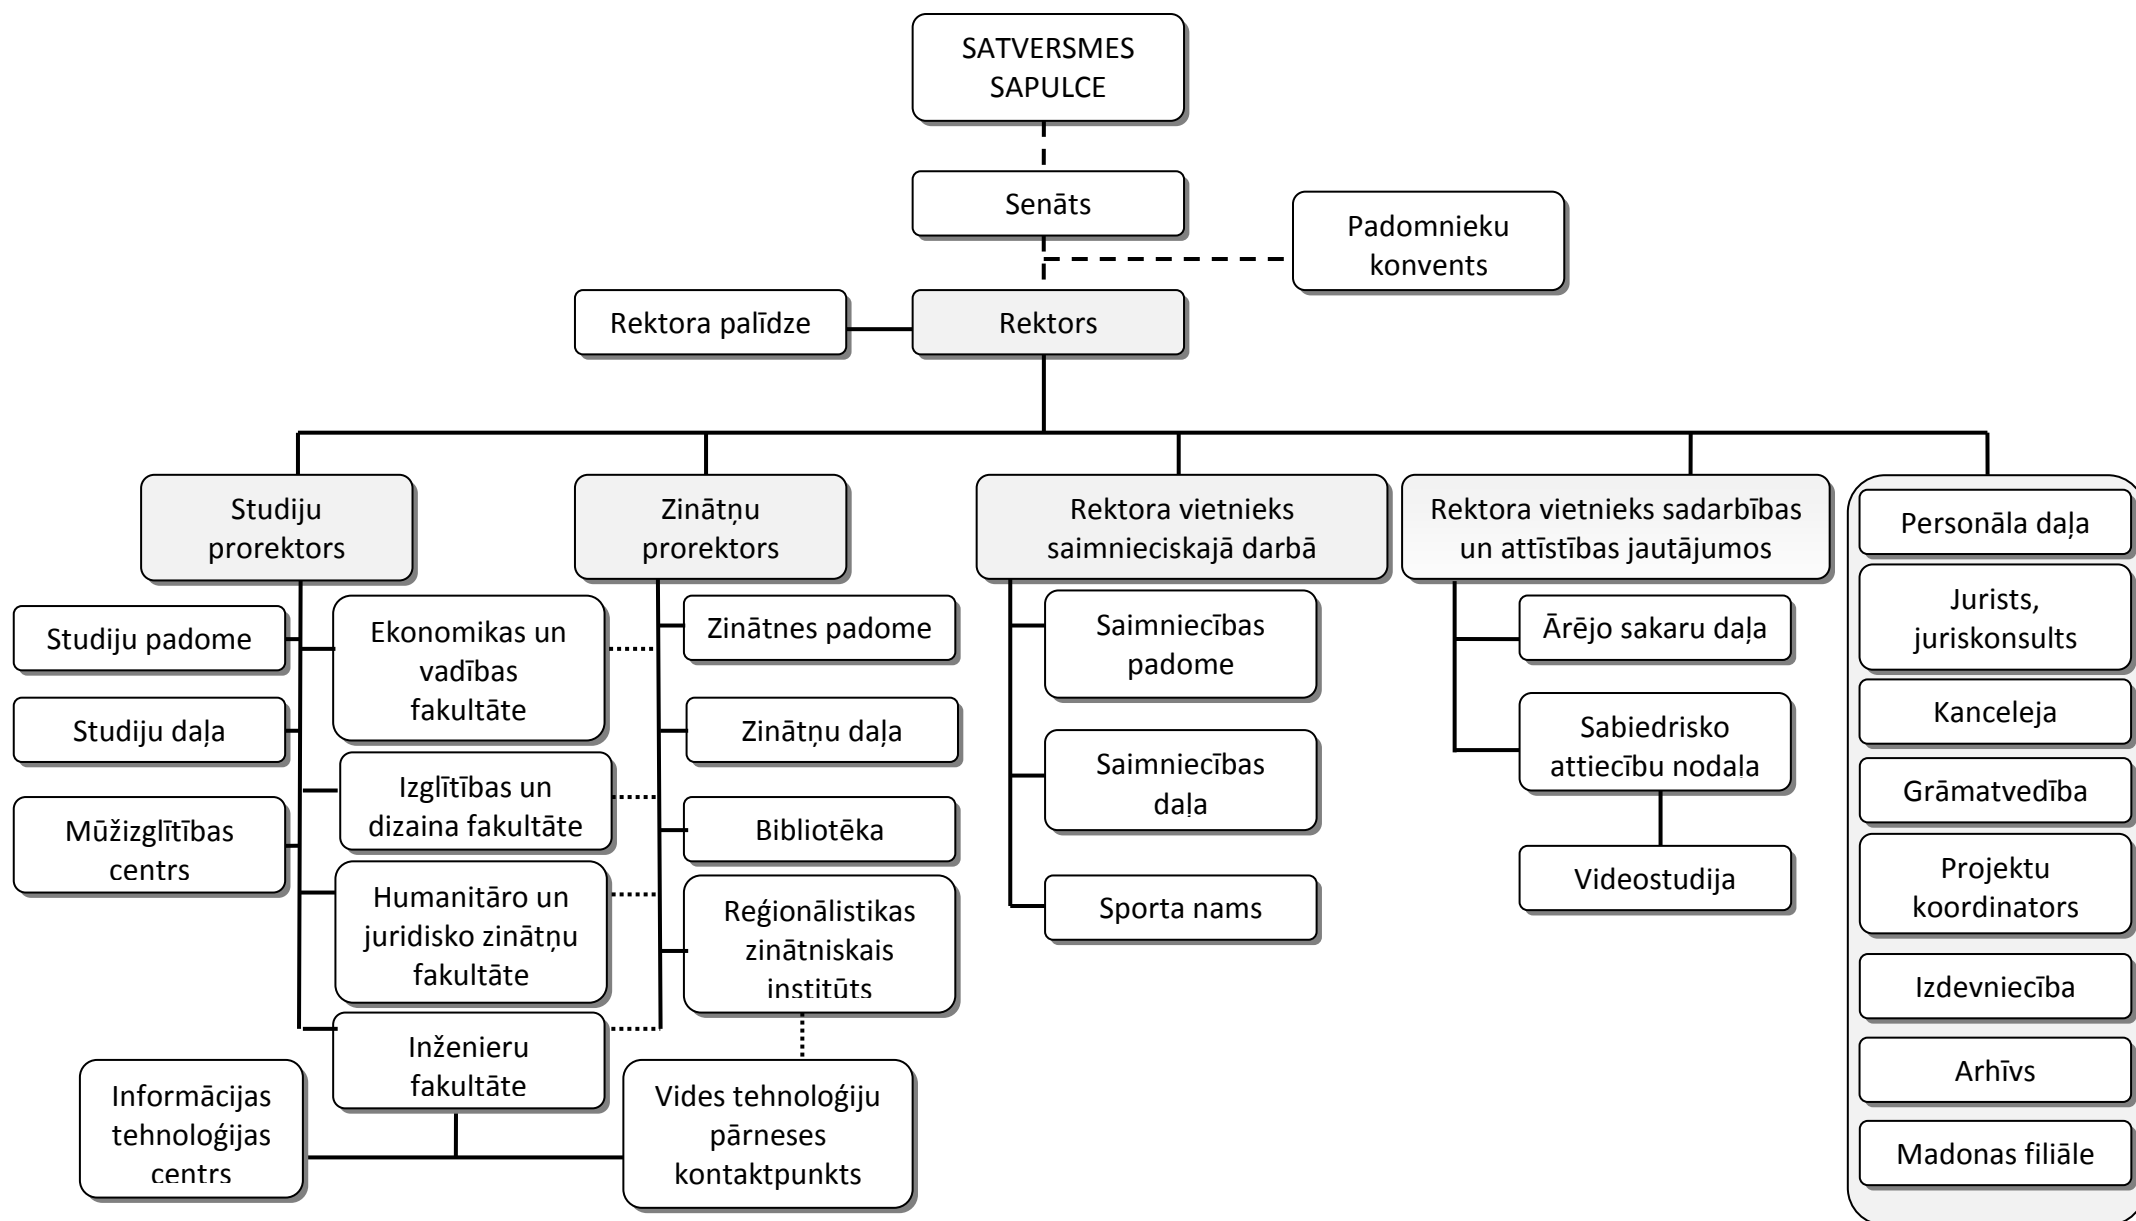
SATVERSMES SAPULCE

Senāts

Padomnieku konvents

Rektora palīdze

Rektors

Studiju prorektors

Zinātņu prorektors

Rektora vietnieks saimnieciskajā darbā

Rektora vietnieks sadarbības un attīstības jautājumos

Personāla daļa

Jurists, juriskonsults

Kanceleja

Grāmatvedība

Projektu koordinators

Izdevniecība

Arhīvs

Madonas filiāle

Studiju padome

Studiju daļa

Mūžizglītības centrs

Ekonomikas un vadības fakultāte

Izglītības un dizaina fakultāte

Humanitāro un juridisko zinātņu fakultāte

Inženieru fakultāte

Zinātnes padome

Zinātņu daļa

Bibliotēka

Reģionālistikas zinātniskais institūts

Saimniecības padome

Saimniecības daļa

Sporta nams

Ārējo sakaru daļa

Sabiedrisko attiecību nodala

Videostudija

Informācijas tehnoloģijas centrs

Vides tehnoloģiju pārneses kontaktpunkts